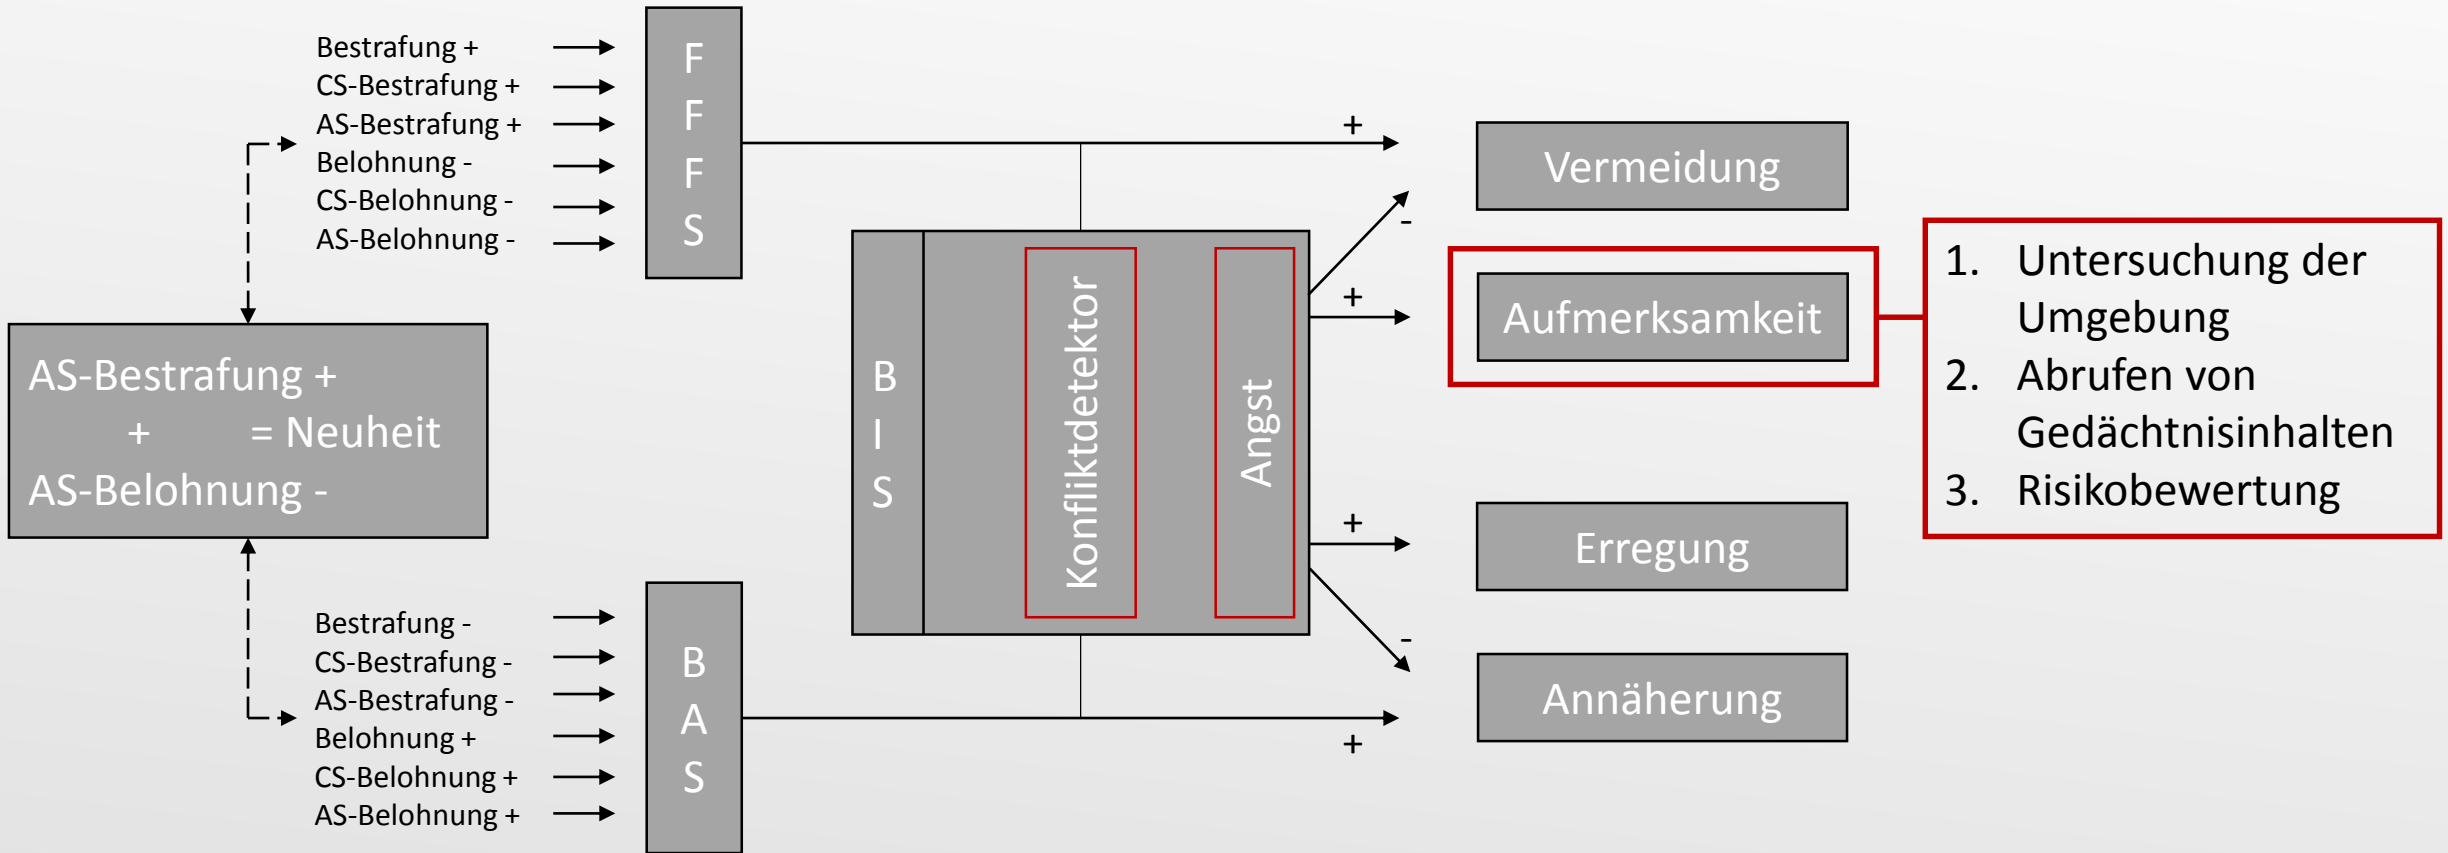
Bestrafung +
CS-Bestrafung +
AS-Bestrafung +
Belohnung -
CS-Belohnung -
AS-Belohnung -

FFFS

AS-Bestrafung +
+ = Neuheit
AS-Belohnung -

Bestrafung -
CS-Bestrafung -
AS-Bestrafung -
Belohnung +
CS-Belohnung +
AS-Belohnung +

BAS

BIS

Konfliktdetektor

Angst

+
-
+
+
-
+

Vermeidung

Aufmerksamkeit

Erregung

Annäherung

1. Untersuchung der Umgebung
2. Abrufen von Gedächtnisinhalten
3. Risikobewertung